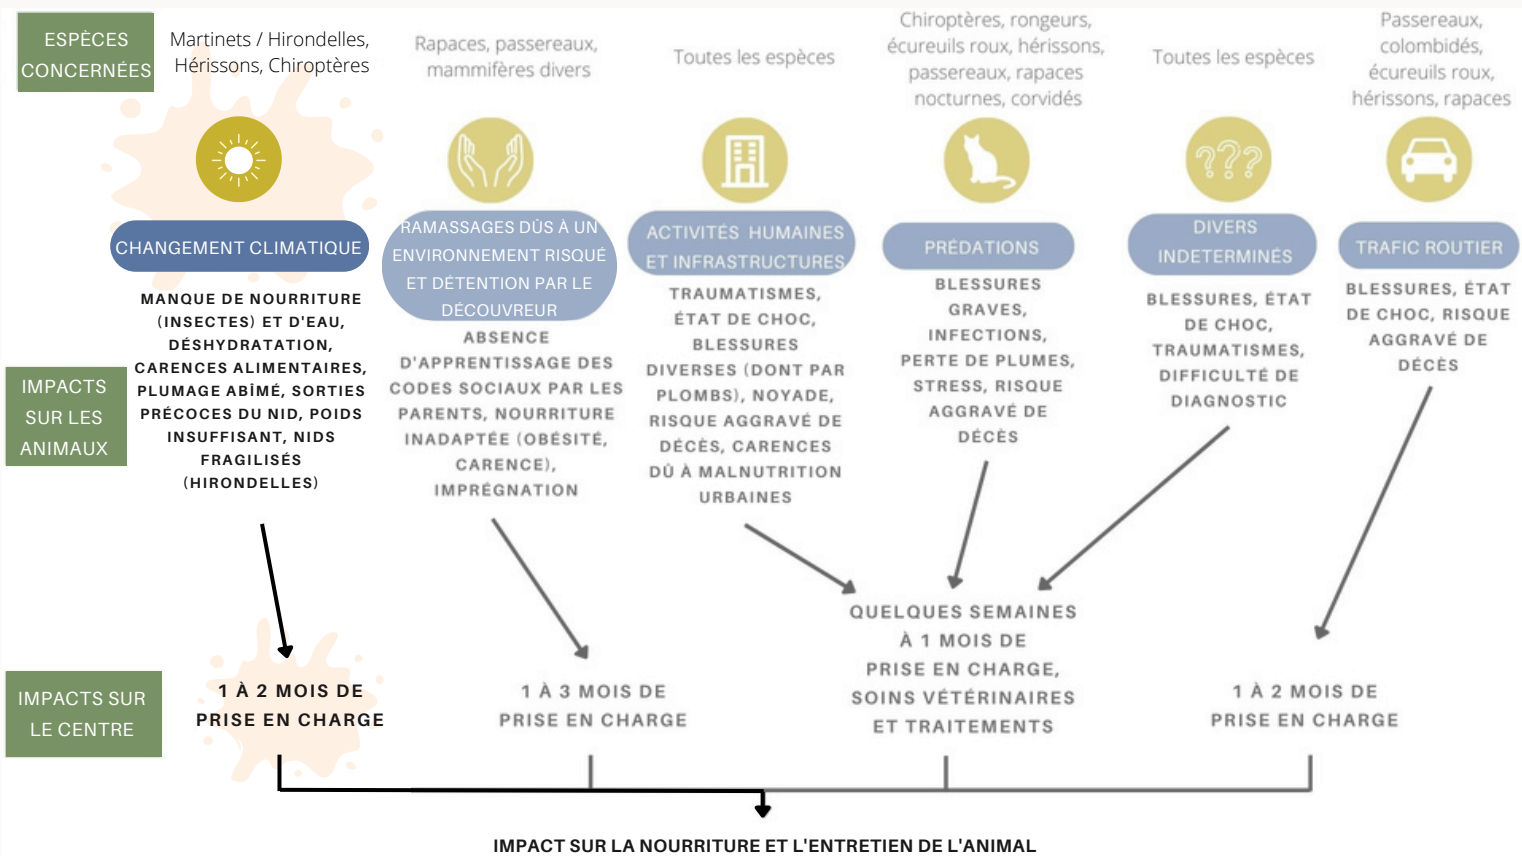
ESPÈCES CONCERNÉES

Martinets / Hirondelles, Hérissons, Chiroptères

Rapaces, passereaux, mammifères divers

Toutes les espèces

Chiroptères, rongeurs, écureuils roux, hérissons, passereaux, rapaces nocturnes, corvidés

Toutes les espèces

Passereaux, colombidés, écureuils roux, hérissons, rapaces

???

CHANGEMENT CLIMATIQUE

RAMASSAGES DÛS À UN ENVIRONNEMENT RISQUÉ ET DÉTENTION PAR LE DÉCOUVREUR

ACTIVITÉS HUMAINES ET INFRASTRUCTURES

PRÉDATIONS

DIVERS INDETERMINÉS

TRAFIC ROUTIER

IMPACTS SUR LES ANIMAUX

MANQUE DE NOURRITURE (INSECTES) ET D'EAU, DÉSHYDRATATION, CARENCES ALIMENTAIRES, PLUMAGE ABÎMÉ, SORTIES PRÉCOCES DU NID, POIDS INSUFFISANT, NIDS FRAGILISÉS (HIRONDELLES)

ABSENCE D'APPRENTISSAGE DES CODES SOCIAUX PAR LES PARENTS, NOURRITURE INADAPTÉE (OBÉSITÉ, CARENCE), IMPRÉGNATION

TRAUMATISMES, ÉTAT DE CHOC, BLESSURES DIVERSES (DONT PAR PLOMBS), NOYADE, RISQUE AGGRAVÉ DE DÉCÈS, CARENCES DÛ À MALNUTRITION URBAINES

BLESSURES GRAVES, INFECTIONS, PERTE DE PLUMES, STRESS, RISQUE AGGRAVÉ DE DÉCÈS

BLESSURES, ÉTAT DE CHOC, TRAUMATISMES, DIFFICULTÉ DE DIAGNOSTIC

BLESSURES, ÉTAT DE CHOC, RISQUE AGGRAVÉ DE DÉCÈS

QUELQUES SEMAINES À 1 MOIS DE PRISE EN CHARGE, SOINS VÉTÉRINAIRES ET TRAITEMENTS

IMPACTS SUR LE CENTRE

1 À 2 MOIS DE PRISE EN CHARGE

1 À 3 MOIS DE PRISE EN CHARGE

1 À 2 MOIS DE PRISE EN CHARGE

IMPACT SUR LA NOURRITURE ET L'ENTRETIEN DE L'ANIMAL